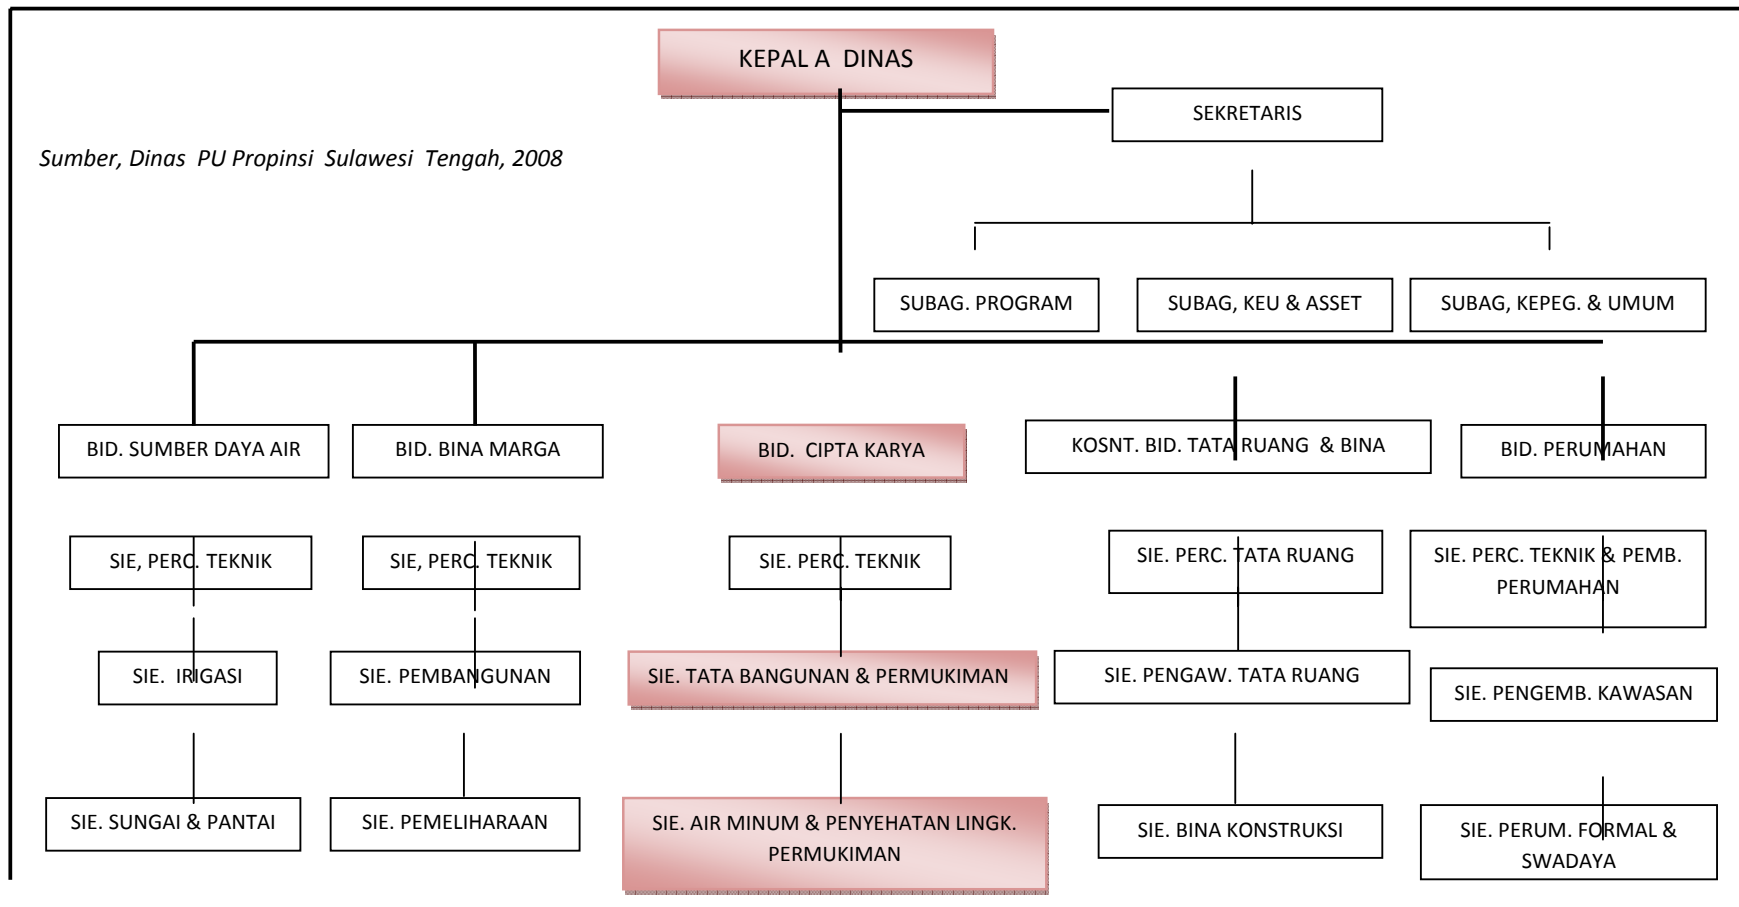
KEPAL A DINAS

SEKRETARIS

Sumber, Dinas PU Propinsi Sulawesi Tengah, 2008

SUBAG. PROGRAM

SUBAG, KEU & ASSET

SUBAG, KEPEG. & UMUM

BID. SUMBER DAYA AIR

SIE, PERC. TEKNIK

SIE. IRIGASI

SIE. SUNGAI & PANTAI

BID. BINA MARGA

SIE, PERC. TEKNIK

SIE. PEMBANGUNAN

SIE. PEMELIHARAAN

BID. CIPTA KARYA

SIE. PERC. TEKNIK

SIE. TATA BANGUNAN & PERMUKIMAN

SIE. AIR MINUM & PENYEHATAN LINGK. PERMUKIMAN

KOSNT. BID. TATA RUANG & BINA

SIE. PERC. TATA RUANG

SIE. PENGAW. TATA RUANG

SIE. BINA KONSTRUKSI

BID. PERUMAHAN

SIE. PERC. TEKNIK & PEMB. PERUMAHAN

SIE. PENGEMB. KAWASAN

SIE. PERUM. FORMAL & SWADAYA